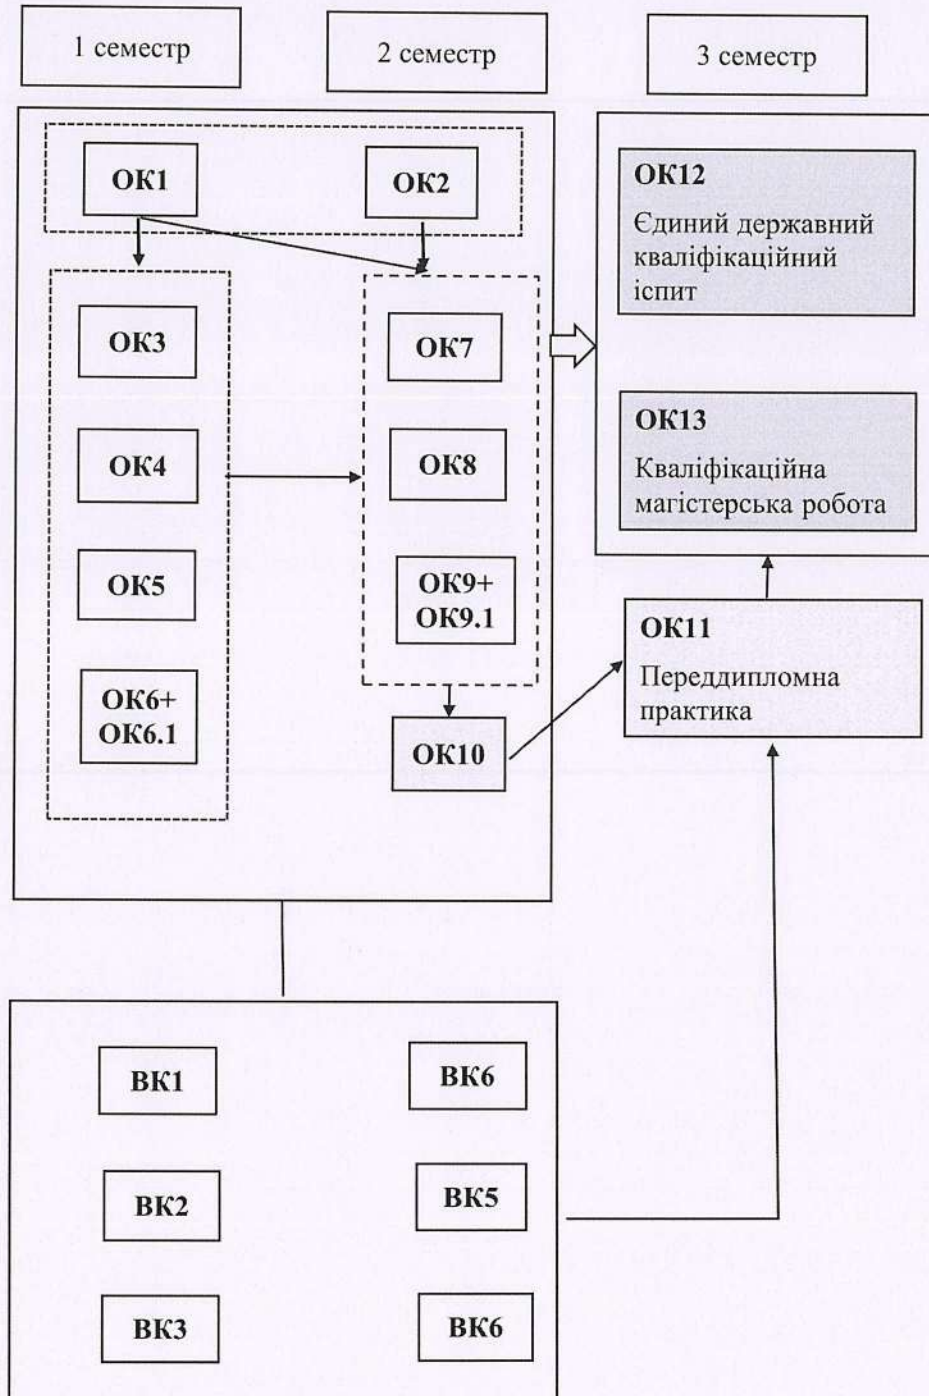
1 семестр

2 семестр

3 семестр

ОК1

ОК2

ОК3

ОК4

ОК5

ОК6+ ОК6.1

ОК7

ОК8

ОК9+ ОК9.1

ОК10

ОК12
Єдиний державний кваліфікаційний іспит

ОК13
Кваліфікаційна магістерська робота

ОК11
Переддипломна практика

ВК1

ВК6

ВК2

ВК5

ВК3

ВК6